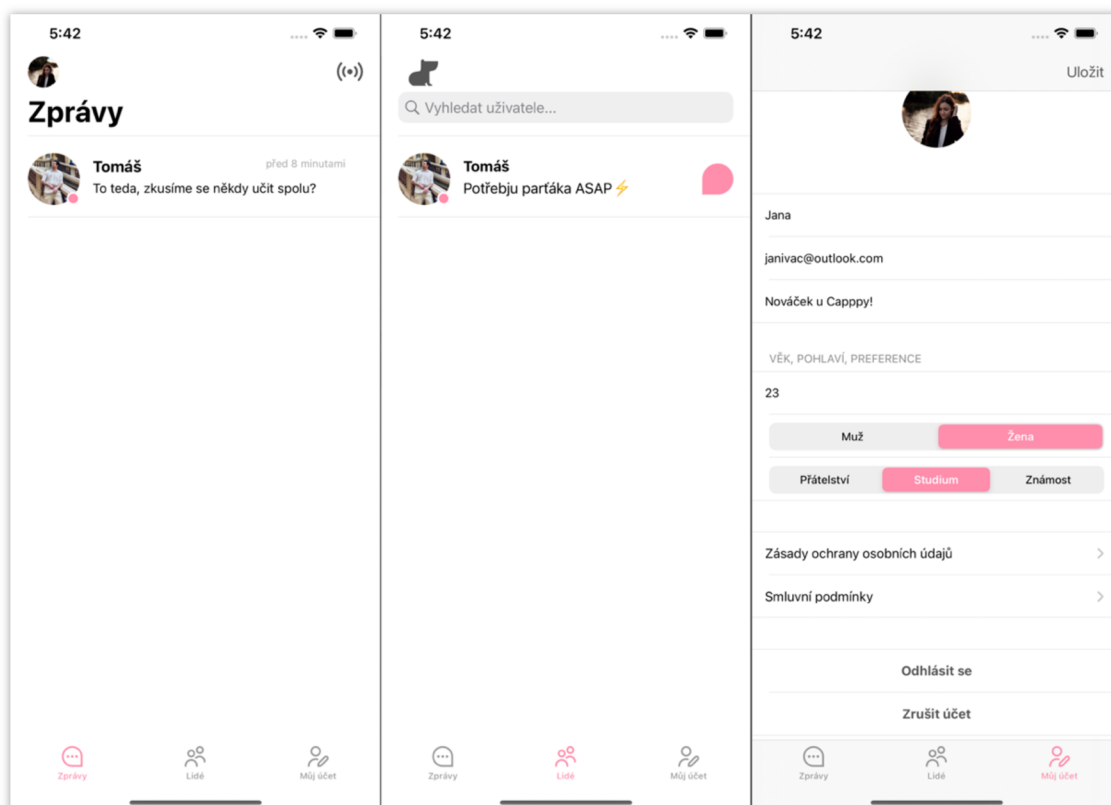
5:42

Zprávy

Tomáš
před 8 minutami
To teda, zkusíme se někdy učit spolu?

Zprávy
Lidé
Můj účet

5:42

Vyhledat uživatele...

Tomáš
Potřebju parťáka ASAP⚡

Zprávy
Lidé
Můj účet

5:42

Uložit

Jana

janivac@outlook.com

Nováček u Capppy!

VĚK, POHLAVÍ, PREFERENCE

23

Muž
Žena

Přátelství
Studium
Známost

Zásady ochrany osobních údajů

Smluvní podmínky

Odhlásit se

Zrušit účet

Zprávy
Lidé
Můj účet